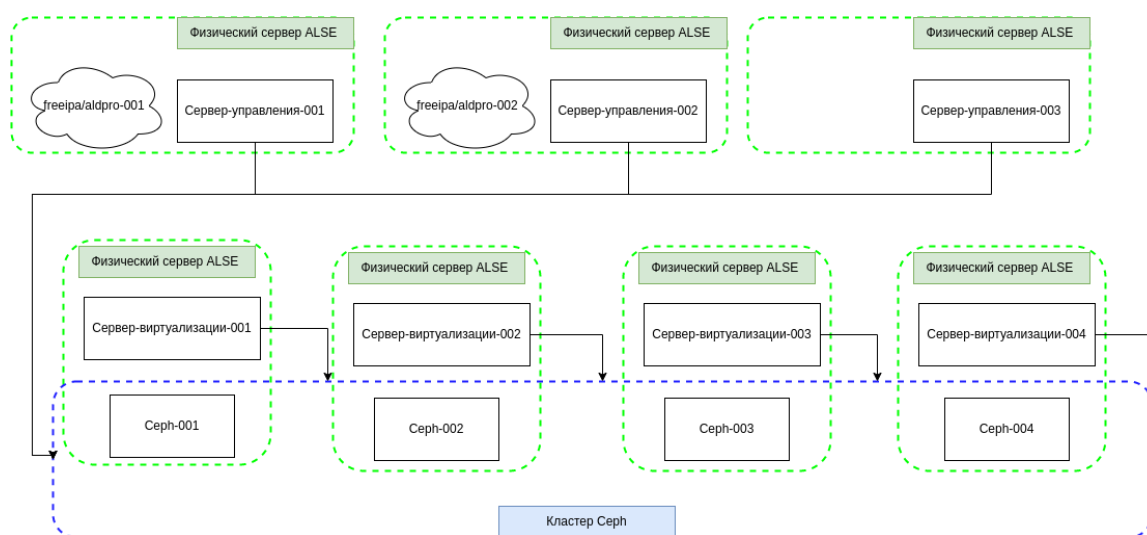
Физический сервер ALSE

freeipa/aldpro-001

Сервер-управления-001

Физический сервер ALSE

freeipa/aldpro-002

Сервер-управления-002

Физический сервер ALSE

Сервер-управления-003

Физический сервер ALSE

Сервер-виртуализации-001

Ceph-001

Физический сервер ALSE

Сервер-виртуализации-002

Ceph-002

Физический сервер ALSE

Сервер-виртуализации-003

Ceph-003

Физический сервер ALSE

Сервер-виртуализации-004

Ceph-004

Кластер Ceph